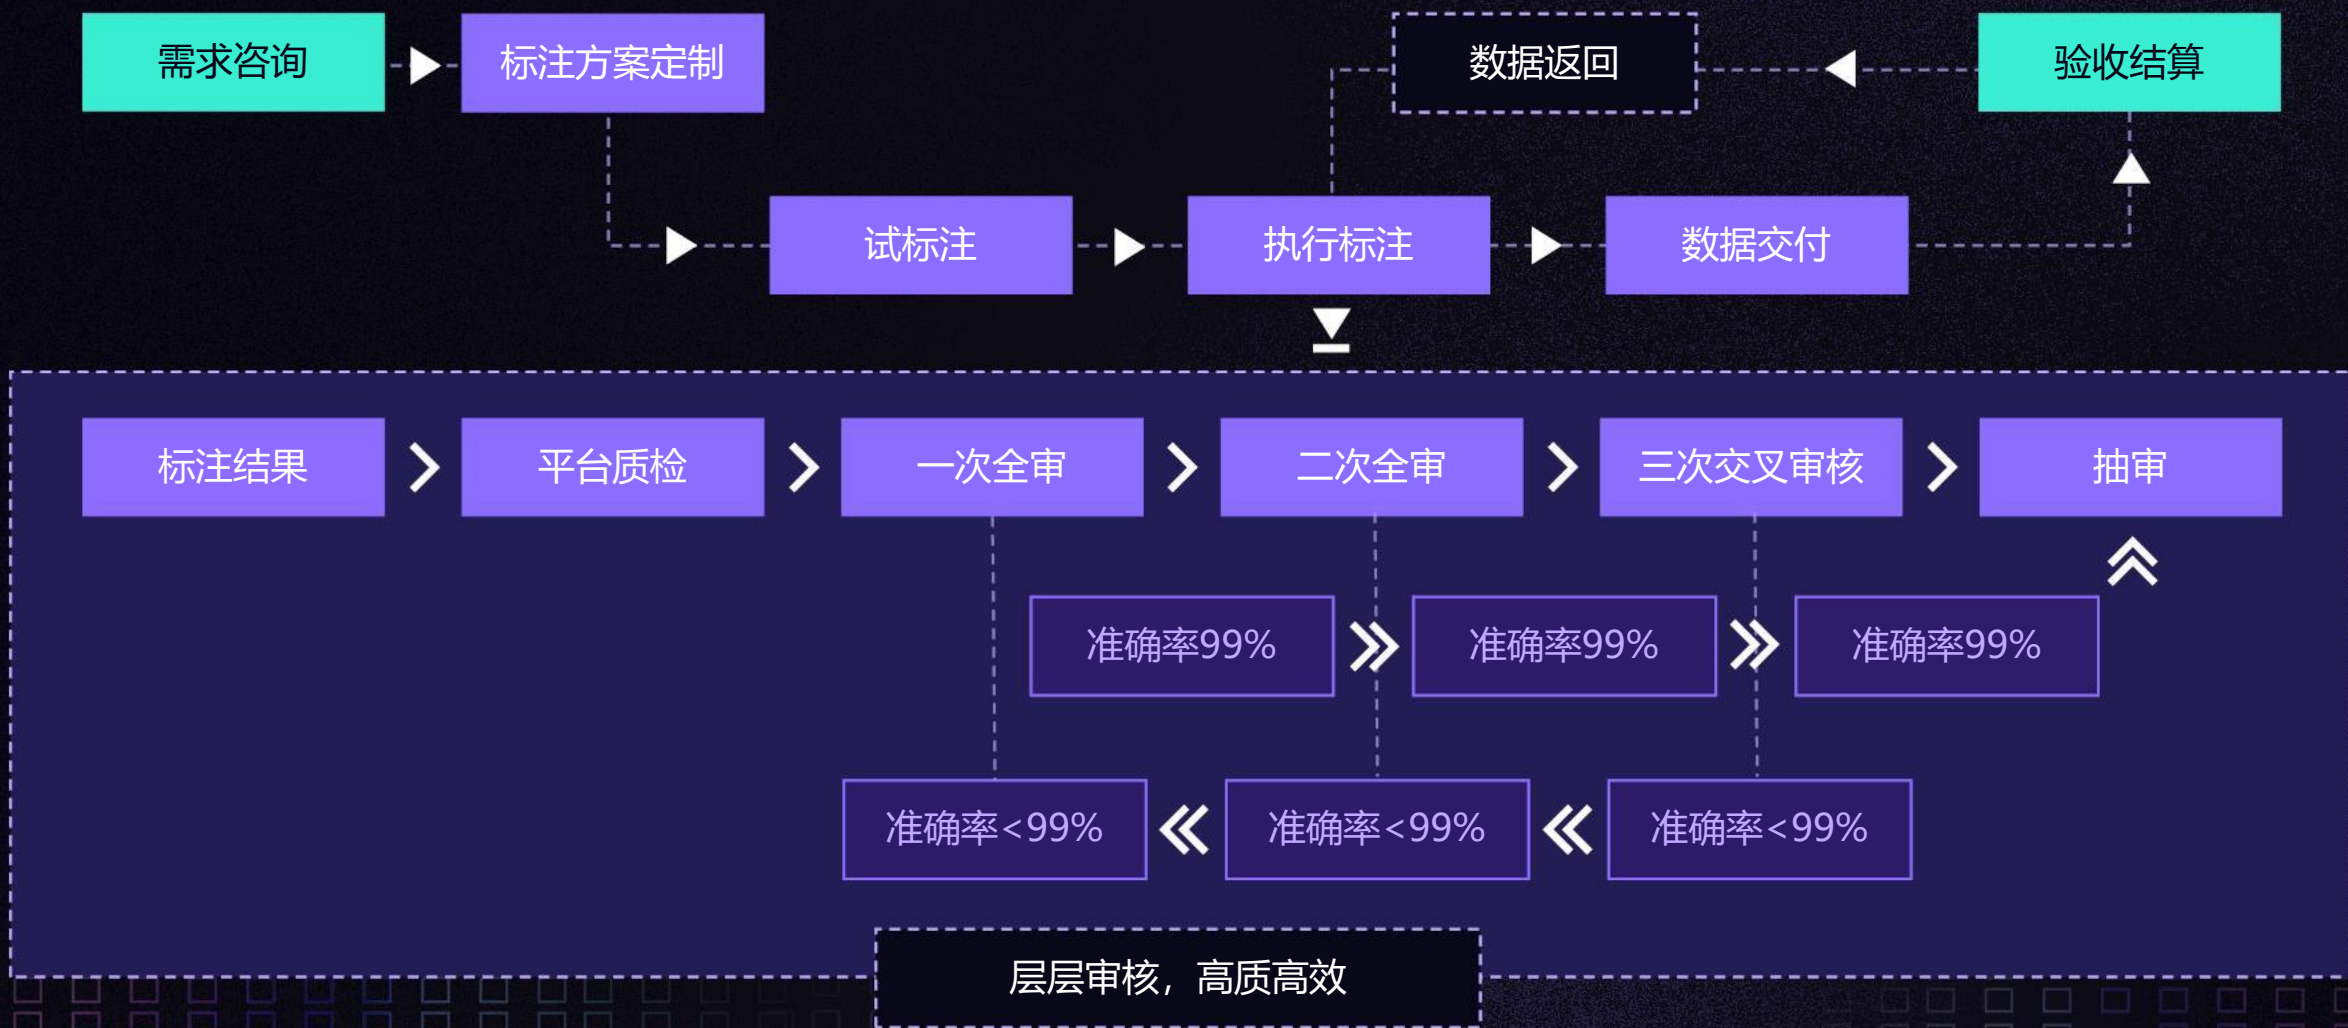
需求咨询

标注方案定制

数据返回

验收结算

试标注

执行标注

数据交付

标注结果

平台质检

一次全审

二次全审

三次交叉审核

抽审

准确率99%

准确率99%

准确率99%

准确率<99%

准确率<99%

准确率<99%

层层审核，高质高效